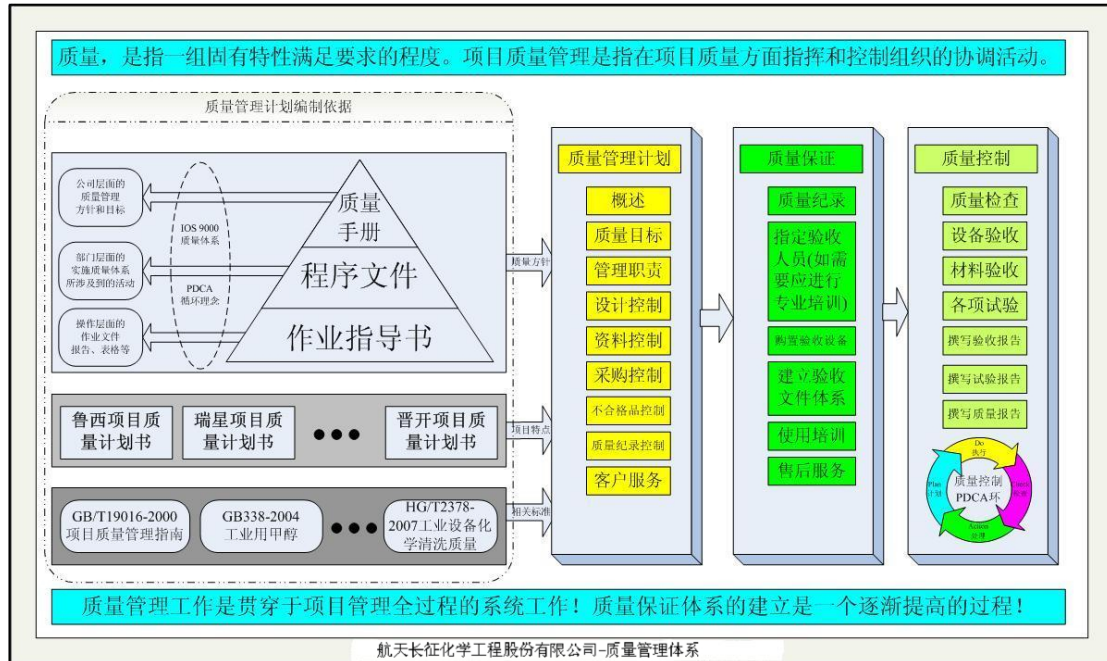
质量，是指一组固有特性满足要求的程度。项目质量管理是指在项目质量方面指挥和控制组织的协调活动。

质量管理计划编制依据

公司层面的质量管理方针和目标

部门层面的实施质量体系所涉及到的活动

操作层面的作业文件报告、表格等

IOS 9000 质量体系

PDCA 循环理念

质量手册

程序文件

作业指导书

质量方针

鲁西项目质量计划书

瑞星项目质量计划书

●●●

晋开项目质量计划书

项目特点

GB/T19016-2000 项目质量管理指南

GB338-2004 工业用甲醇

●●●

HG/T2378-2007工业设备化学清洗质量

相关标准

质量管理计划

概述

质量目标

管理职责

设计控制

资料控制

采购控制

不合格品控制

质量纪录控制

客户服务

质量保证

质量纪录

指定验收人员(如需要应进行专业培训)

购置验收设备

建立验收文件体系

使用培训

售后服务

质量控制

质量检查

设备验收

材料验收

各项试验

撰写验收报告

撰写试验报告

撰写质量报告

Do 执行

Check 检查

Action 处理

Plan 计划

质量控制 PDCA环

质量管理工作是贯穿于项目管理全过程的系统工作！质量保证体系的建立是一个逐渐提高的过程！

航天长征化学工程股份有限公司-质量管理体系